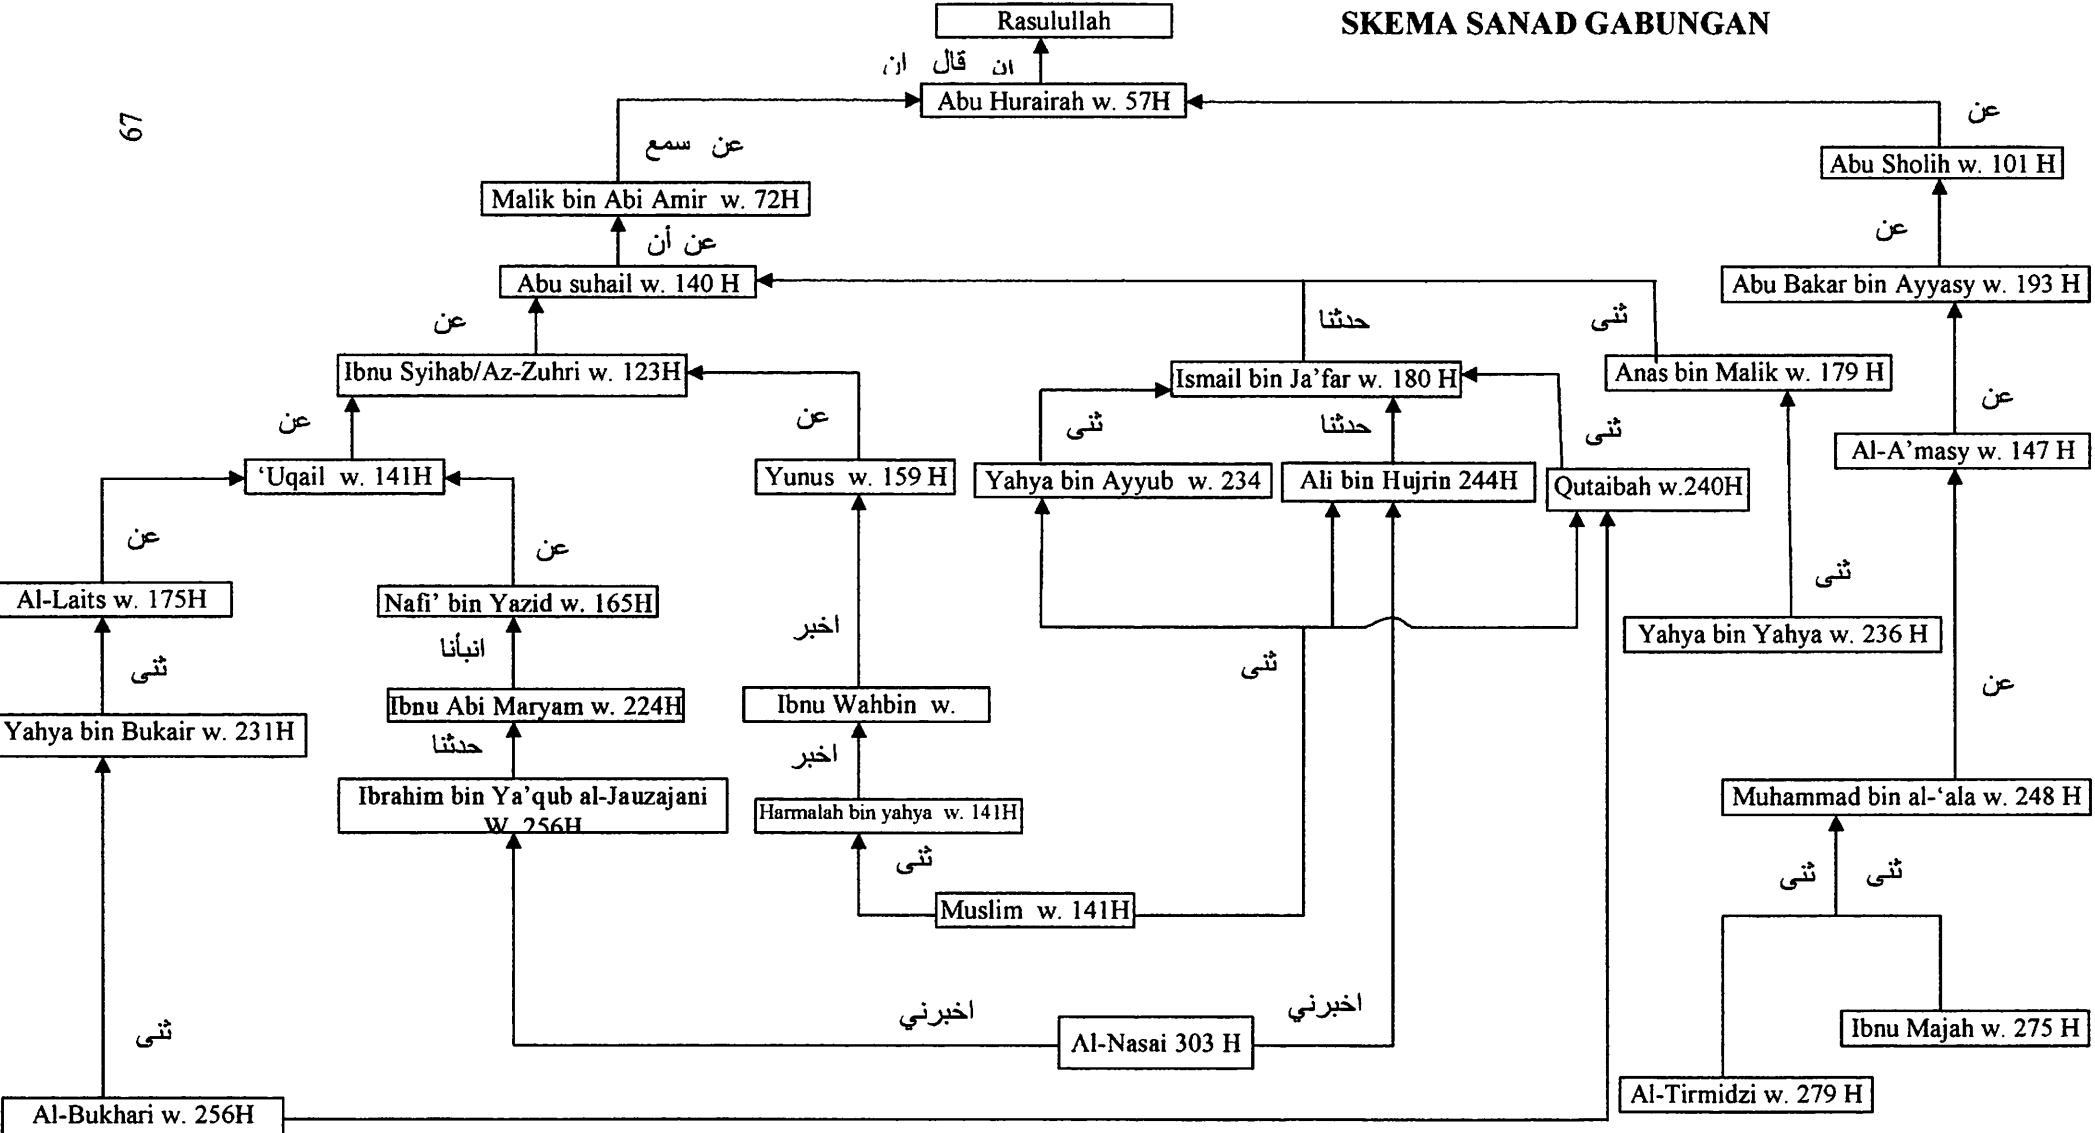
SKEMA SANAD GABUNGAN

67

Rasulullah

ان قال ان

Abu Hurairah w. 57H

عن سمع

عن

Malik bin Abi Amir w. 72H

Abu Sholih w. 101 H

عن أن

عن

Abu suhail w. 140 H

Abu Bakar bin Ayyasy w. 193 H

عن

حدثنا

ثنى

Ibnu Syihab/Az-Zuhri w. 123H

Ismail bin Ja'far w. 180 H

Anas bin Malik w. 179 H

عن

عن

ثنى

حدثنا

ثنى

عن

'Uqail w. 141H

Yunus w. 159 H

Yahya bin Ayyub w. 234

Ali bin Hujrin 244H

Qutaibah w.240H

Al-A'masy w. 147 H

عن

عن

Al-Laits w. 175H

Nafi' bin Yazid w. 165H

اخبر

ثنى

انبأنا

ثنى

ثنى

Yahya bin Yahya w. 236 H

عن

Ibnu Abi Maryam w. 224H

Ibnu Wahbin w.

Yahya bin Bukair w. 231H

حدثنا

اخبر

Ibrahim bin Ya'qub al-Jauzajani w. 256H

Harmalah bin yahya w. 141H

Muhammad bin al-'ala w. 248 H

ثنى

ثنى

ثنى

Muslim w. 141H

اخبرني

اخبرني

ثنى

Al-Nasai 303 H

Ibnu Majah w. 275 H

Al-Bukhari w. 256H

Al-Tirmidzi w. 279 H